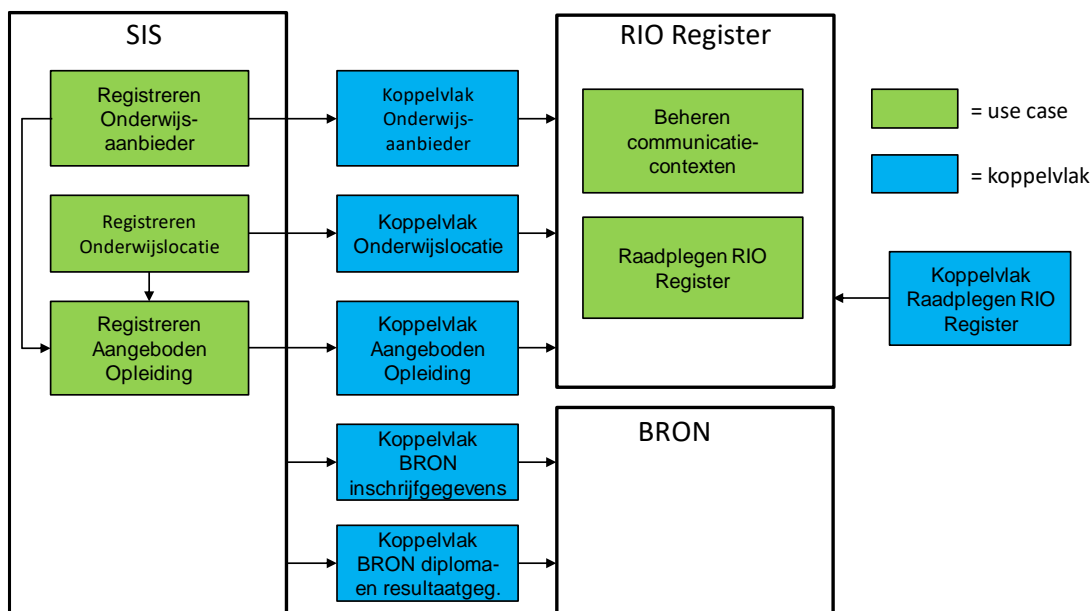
SIS

Registreren Onderwijsaanbieder

Registreren Onderwijslocatie

Registreren Aangeboden Opleiding

Koppelvlak Onderwijsaanbieder

Koppelvlak Onderwijslocatie

Koppelvlak Aangeboden Opleiding

Koppelvlak BRON inschrijfgegevens

Koppelvlak BRON diploma- en resultaatgeg.

RIO Register

Beheren communicatiecontexten

Raadplegen RIO Register

BRON

= use case

= koppelvlak

Koppelvlak Raadplegen RIO Register